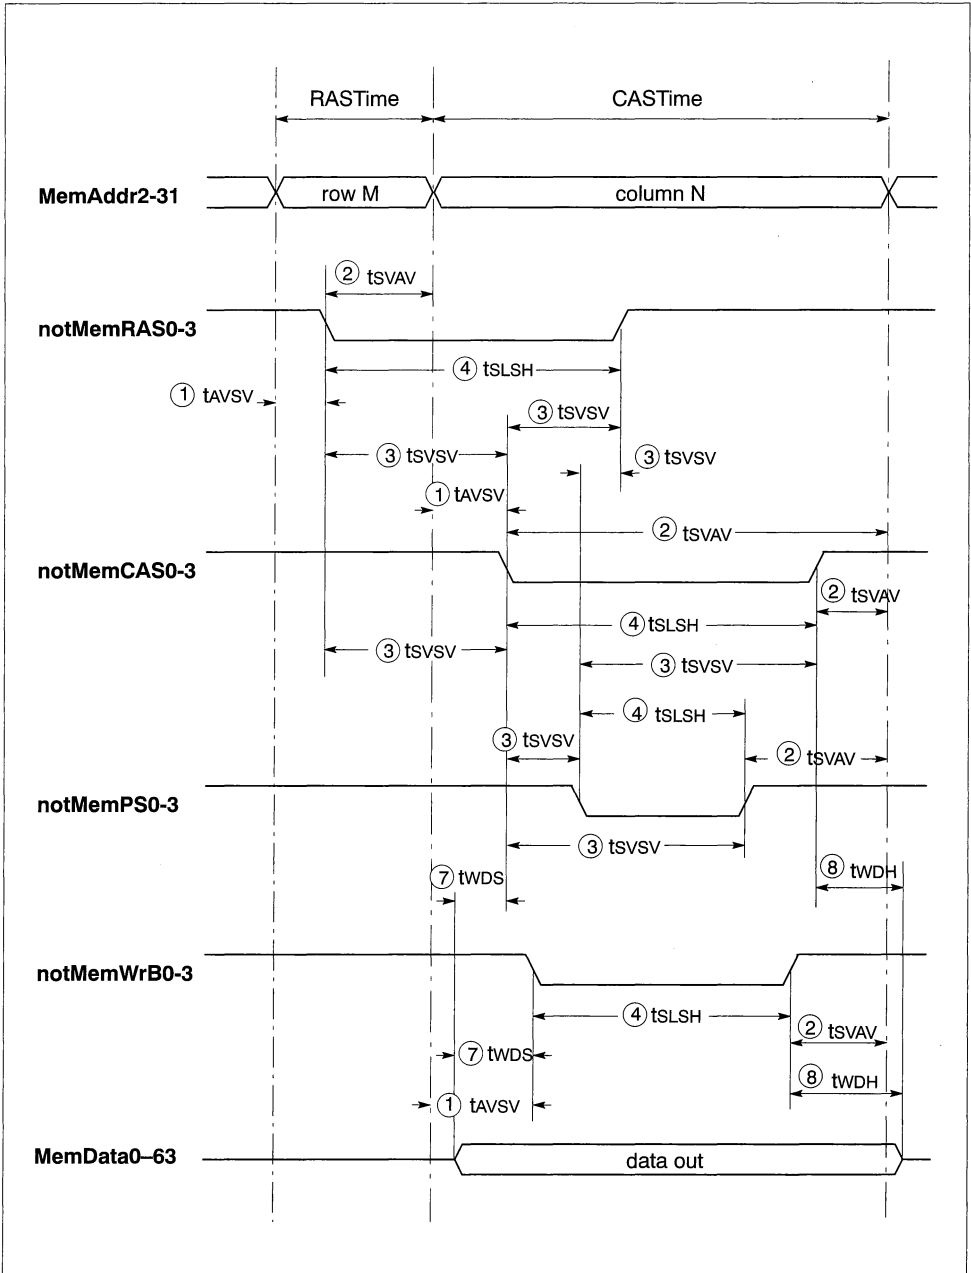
RASTime

CASTime

MemAddr2-31

row M

column N

② tSVAV

notMemRAS0-3

④ tSLSH

① tAVSV

③ tSVSV

③ tSVSV

③ tSVSV

① tAVSV

② tSVAV

notMemCAS0-3

② tSVAV

④ tSLSH

③ tSVSV

③ tSVSV

④ tSLSH

③ tSVSV

② tSVAV

notMemPS0-3

③ tSVSV

⑦ tWDS

⑧ tWDH

notMemWrB0-3

④ tSLSH

② tSVAV

⑦ tWDS

⑧ tWDH

① tAVSV

MemData0–63

data out